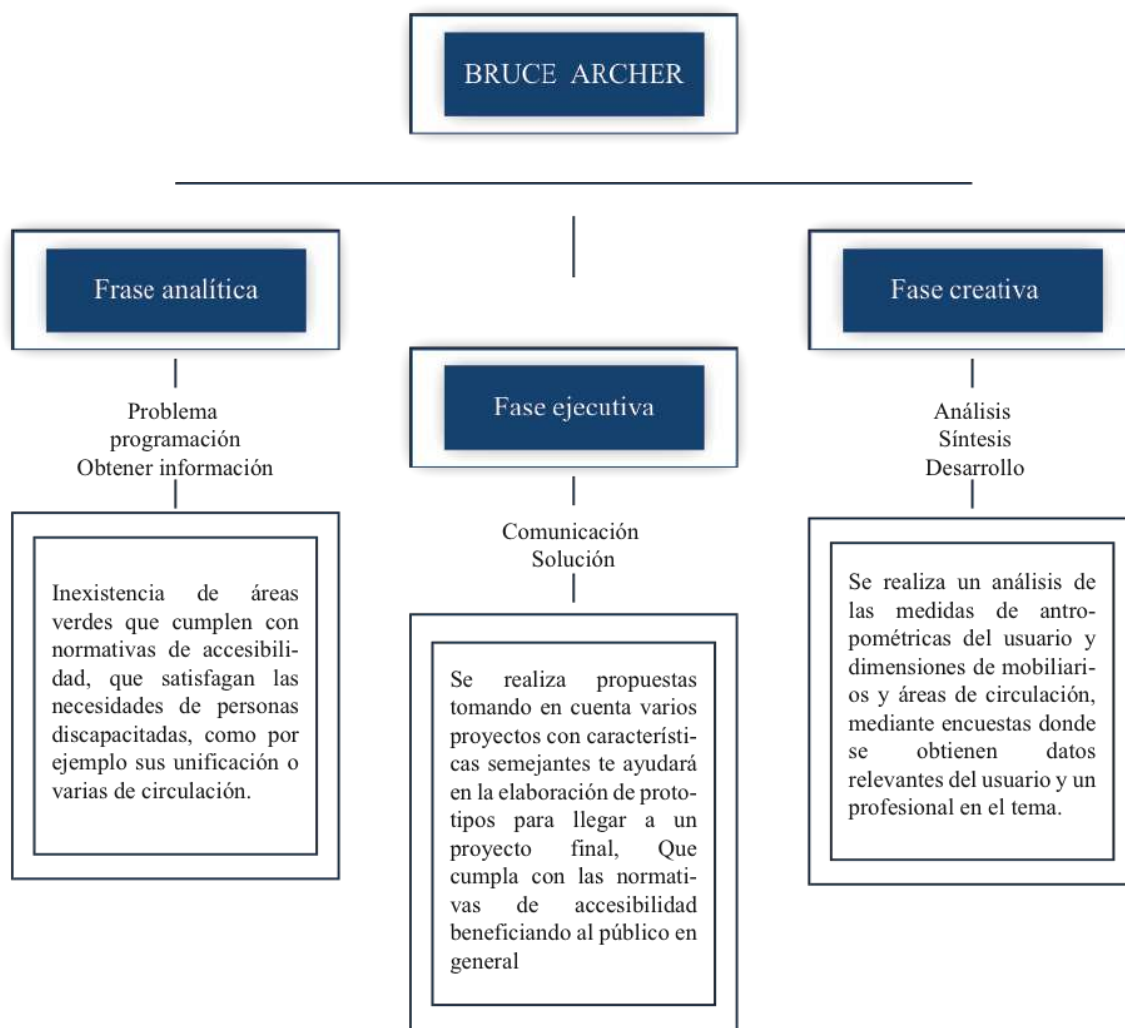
BRUCE ARCHER

Frase analítica

Problema
programación
Obtener información

Inexistencia de áreas verdes que cumplen con normativas de accesibilidad, que satisfagan las necesidades de personas discapacitadas, como por ejemplo sus unificación o varias de circulación.

Fase ejecutiva

Comunicación
Solución

Se realiza propuestas tomando en cuenta varios proyectos con características semejantes te ayudará en la elaboración de prototipos para llegar a un proyecto final, Que cumpla con las normativas de accesibilidad beneficiando al público en general

Fase creativa

Análisis
Síntesis
Desarrollo

Se realiza un análisis de las medidas de antropométricas del usuario y dimensiones de mobiliarios y áreas de circulación, mediante encuestas donde se obtienen datos relevantes del usuario y un profesional en el tema.